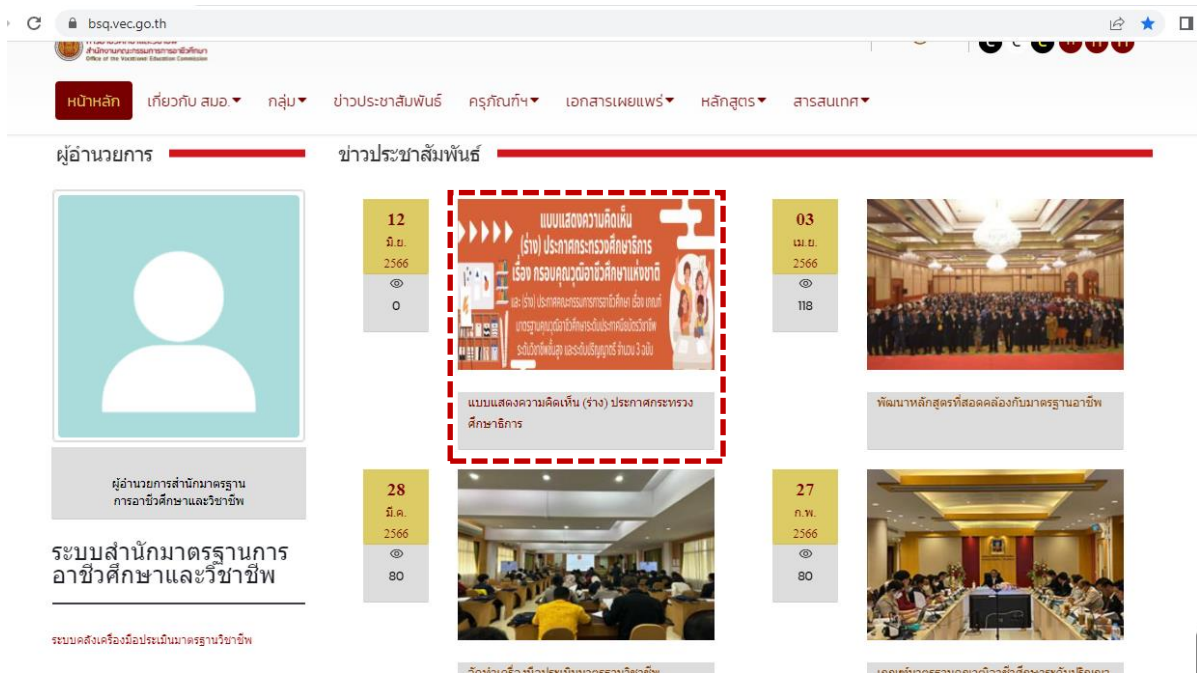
bsq.vec.go.th

สำนักงานคณะกรรมการการอาชีวศึกษา
Office of the Vocational Education Commission

หน้าหลัก เกี่ยวกับ สมอ. กลุ่ม ข่าวประชาสัมพันธ์ ครุภัณฑ์ฯ เอกสารเผยแพร่ หลักสูตร สารสนเทศ

ผู้อำนวยการ

ข่าวประชาสัมพันธ์

12
มิ.ย.
2566
0

แบบแสดงความคิดเห็น (ร่าง) ประกาศกระทรวงศึกษาธิการ เรื่อง กรอบคุณวุฒิอาชีวศึกษาแห่งชาติ

และ (ร่าง) ประกาศคณะกรรมการการอาชีวศึกษา เรื่อง เกณฑ์มาตรฐานคุณวุฒิอาชีวศึกษาระดับประกาศนียบัตรวิชาชีพ ระดับวิชาชีพชั้นสูง และระดับปริญญาตรี จำนวน 3 ฉบับ

แบบแสดงความคิดเห็น (ร่าง) ประกาศกระทรวงศึกษาธิการ

03
เม.ย.
2566
118

พัฒนาหลักสูตรที่สอดคล้องกับมาตรฐานอาชีพ

ผู้อำนวยการสำนักมาตรฐานการอาชีวศึกษาและวิชาชีพ

28
มี.ค.
2566
80

27
ก.พ.
2566
80

ระบบสำนักมาตรฐานการอาชีวศึกษาและวิชาชีพ

ระบบคลังเครื่องมือประเมินมาตรฐานวิชาชีพ

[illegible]

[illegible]